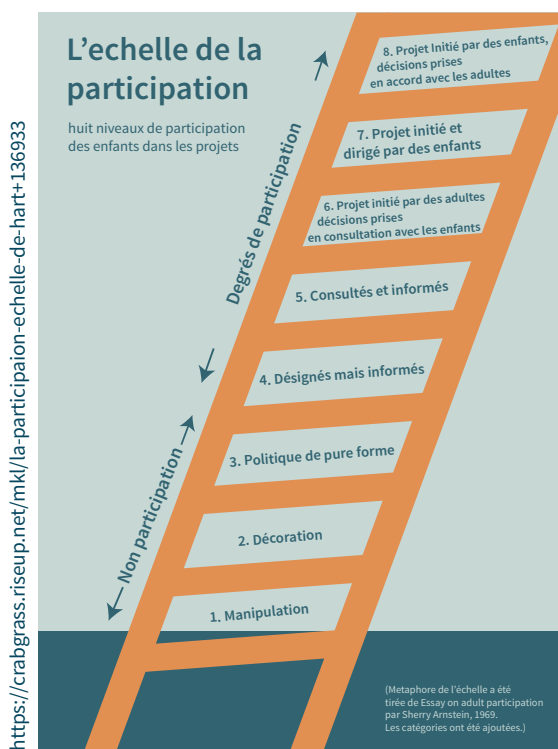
https://crabgrass.riseup.net/mkl/la-participaion-echelle-de-hart+136933

L’echelle de la participation

huit niveaux de participation des enfants dans les projets

Degrés de participation

Non participation

8. Projet Initié par des enfants, décisions prises en accord avec les adultes

7. Projet initié et dirigé par des enfants

6. Projet initié par des adultes décisions prises en consultation avec les enfants

5. Consultés et informés

4. Désignés mais informés

3. Politique de pure forme

2. Décoration

1. Manipulation

(Metaphore de l'échelle a été tirée de Essay on adult participation par Sherry Arnstein, 1969. Les catégories ont été ajoutées.)